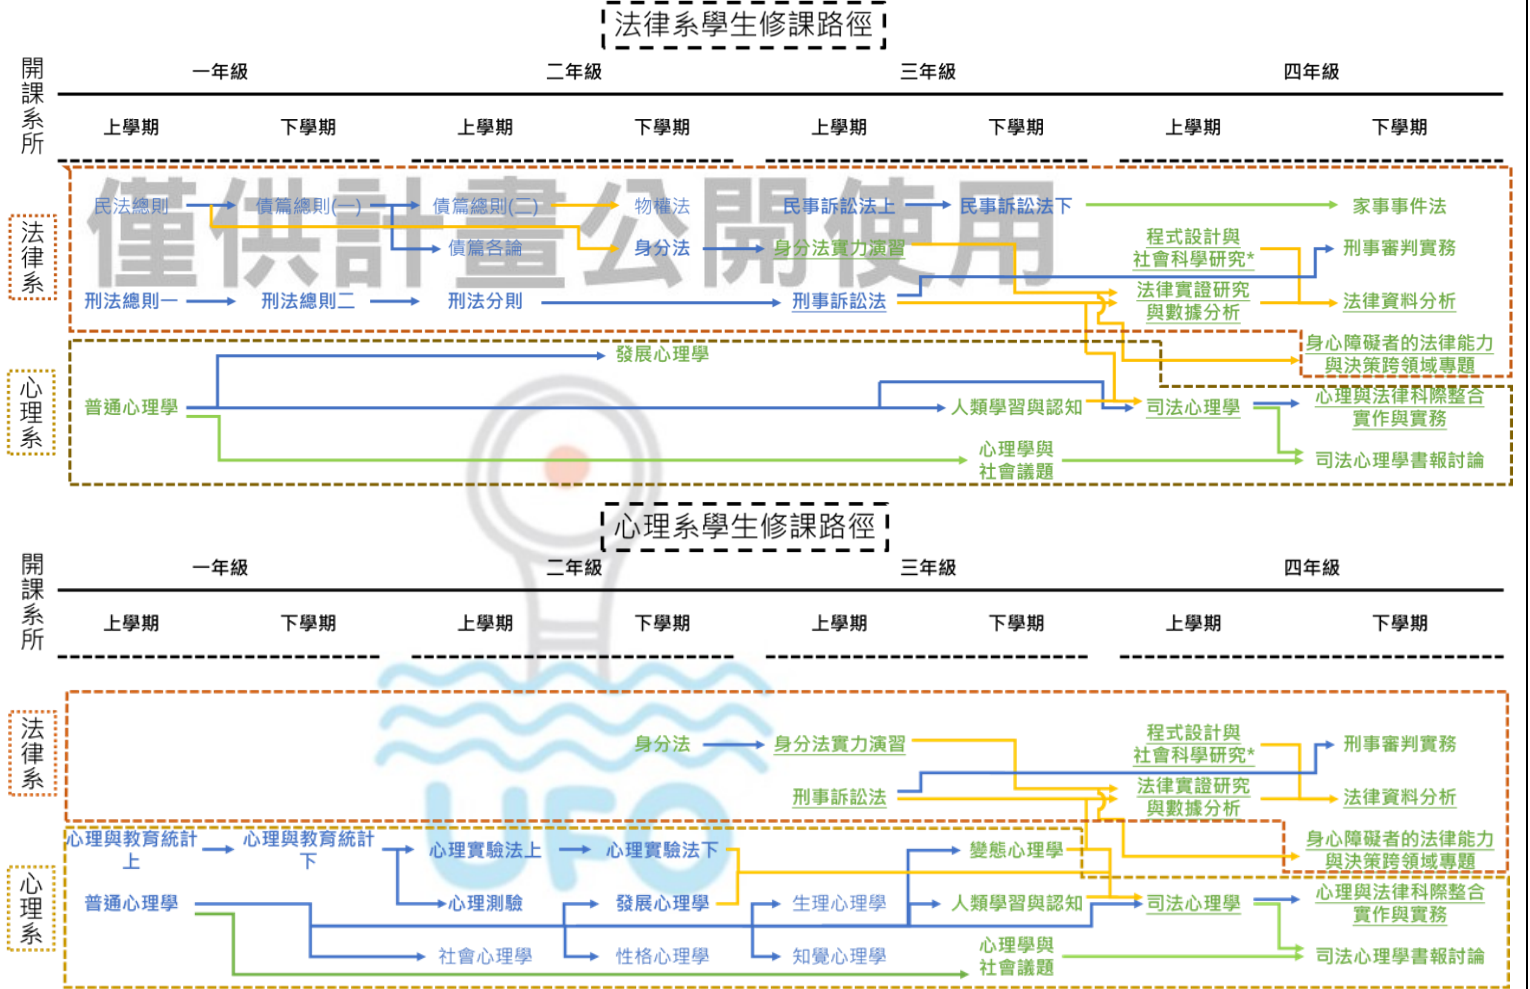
法律系學生修課路徑

開課系所

一年級 二年級 三年級 四年級

上學期 下學期 上學期 下學期 上學期 下學期 上學期 下學期

法律系

民法總則 債篇總則(一) 債篇總則(二) 物權法 民事訴訟法上 民事訴訟法下 家事事件法

債篇各論 身分法 身分法實力演習 程式設計與社會科學研究* 刑事審判實務

刑法總則一 刑法總則二 刑法分則 刑事訴訟法 法律實證研究與數據分析 法律資料分析

身心障礙者的法律能力與決策跨領域專題

心理系

發展心理學

普通心理學 人類學習與認知 司法心理學 心理與法律科際整合實作與實務

心理學與社會議題 司法心理學書報討論

僅供計畫公開使用

心理系學生修課路徑

開課系所

一年級 二年級 三年級 四年級

上學期 下學期 上學期 下學期 上學期 下學期 上學期 下學期

法律系

身分法 身分法實力演習 程式設計與社會科學研究* 刑事審判實務

刑事訴訟法 法律實證研究與數據分析 法律資料分析

身心障礙者的法律能力與決策跨領域專題

心理系

心理與教育統計上 心理與教育統計下 心理實驗法上 心理實驗法下 變態心理學

普通心理學 心理測驗 發展心理學 生理心理學 人類學習與認知 司法心理學 心理與法律科際整合實作與實務

社會心理學 性格心理學 知覺心理學 心理學與社會議題 司法心理學書報討論

UFO